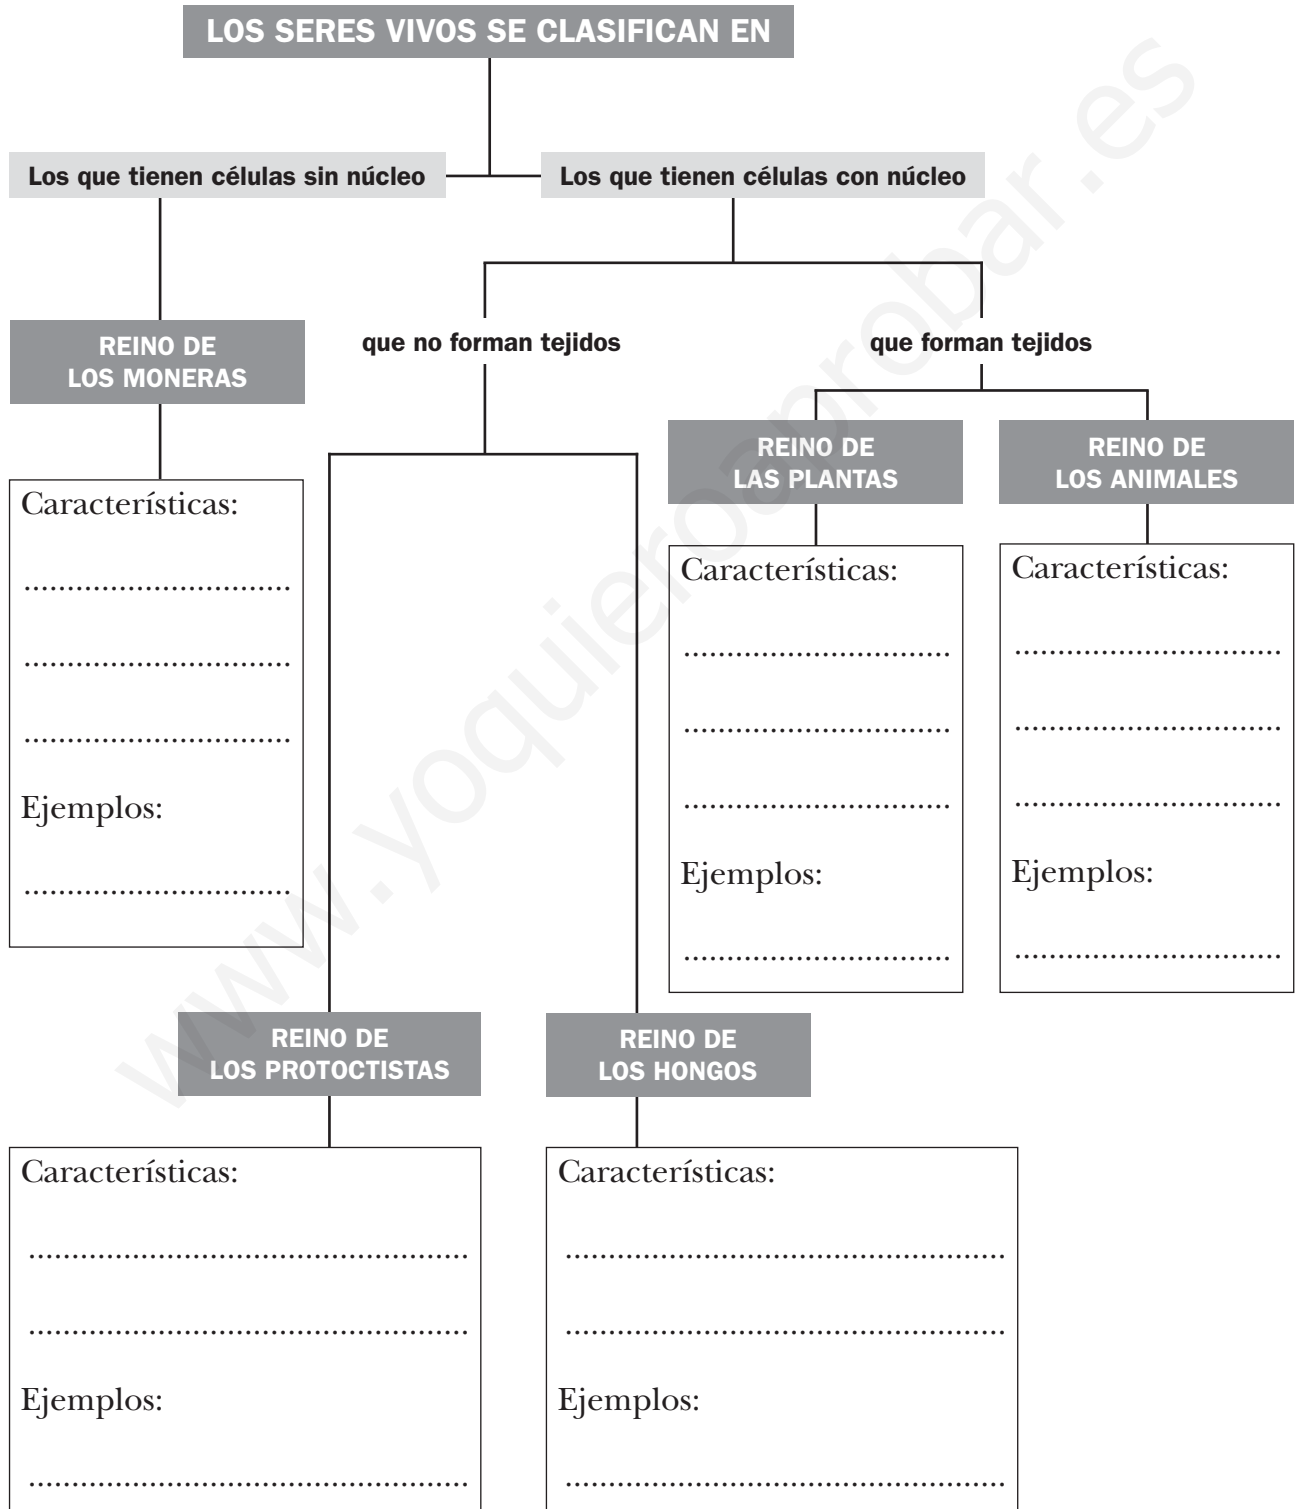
LOS SERES VIVOS SE CLASIFICAN EN

Los que tienen células sin núcleo

Los que tienen células con núcleo

REINO DE LOS MONERAS

Características:

..............................

..............................

..............................

Ejemplos:

..............................

que no forman tejidos

que forman tejidos

REINO DE LAS PLANTAS

Características:

..............................

..............................

..............................

Ejemplos:

..............................

REINO DE LOS ANIMALES

Características:

..............................

..............................

..............................

Ejemplos:

..............................

REINO DE LOS PROTOCTISTAS

Características:

..............................................

..............................................

Ejemplos:

..............................................

REINO DE LOS HONGOS

Características:

..............................................

..............................................

Ejemplos:

..............................................

www.yoquieroaprobar.es